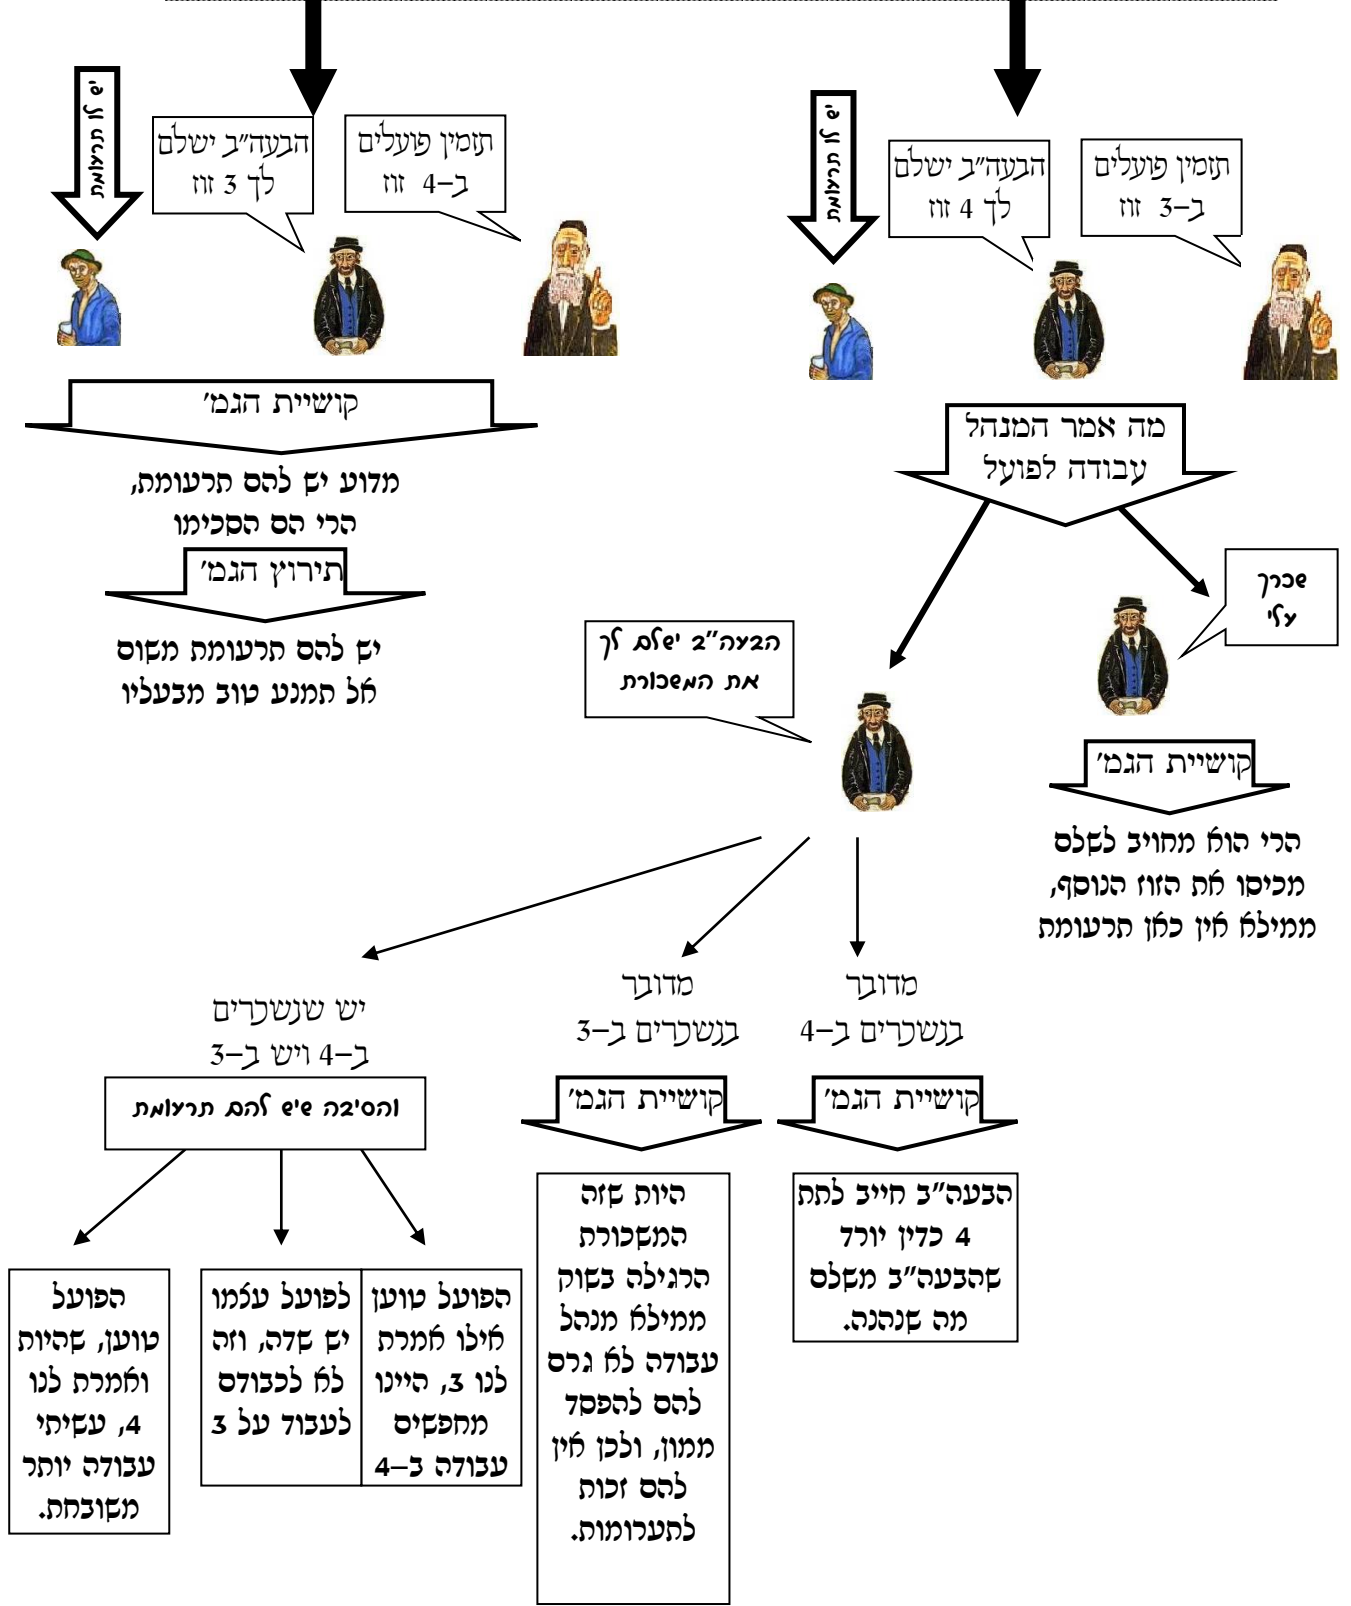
תומין פועלים ב–3 זוז

הבעה״ב ישלם לך 4 זוז

יש לו תרעומת

מה אמר המנהל עבודה לפועל

סמוך עלי

קושיית הגמ׳

הרי הוא מחויב לשלם מכיסו את הזוז הנוסף, ממילא אין כאן תרעומת

הבעה״ב ישלם לך את המשכורת

מדובר בנשכרים ב–4

קושיית הגמ׳

הבעה״ב חייב לתת 4 כלין יורד שהבעה״ב משלם מה שנהנה.

מדובר בנשכרים ב–3

קושיית הגמ׳

היות שזה המשכורת הרגילה בשוק ממילא מנהל עבודה לא גרם להם להפסד ממון, ולכן אין להם זכות לתערומות.

יש שנשכרים ב–4 ויש ב–3

והסיבה שיש להם תרעומת

הפועל טוען אילו אמרת לנו 3, היינו מחפשים עבודה ב–4

לפועל עצמו יש שדה, וזה לא לכבודם לעבוד על 3

הפועל טוען, שהיות ואמרת לנו 4, עשיתי עבודה יותר משובחת.

תומין פועלים ב–4 זוז

הבעה״ב ישלם לך 3 זוז

יש לו תרעומת

קושיית הגמ׳

מדוע יש להם תרעומה, הרי הם הסכימו

תירוץ הגמ׳

יש להם תרעומה משום אל תמנע טוב מבעליו